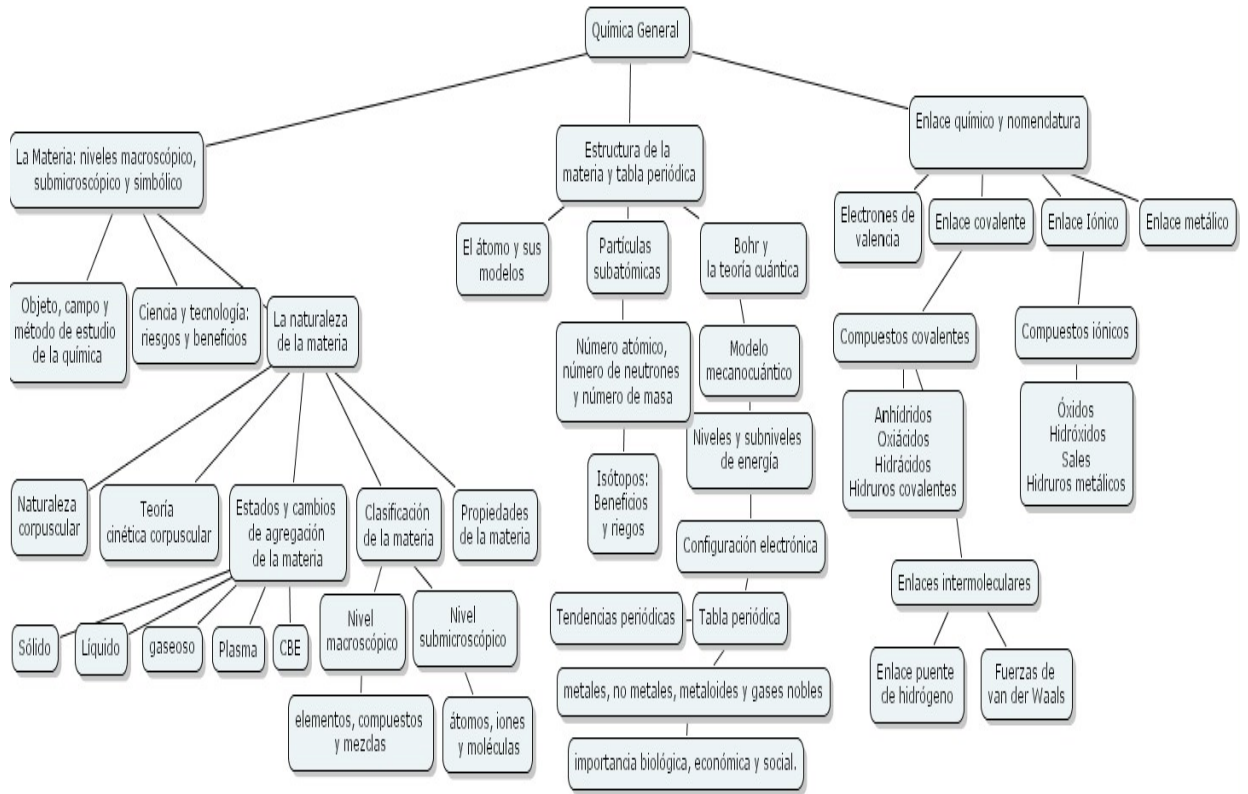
Química General

La Materia: niveles macroscópico, submicroscópico y simbólico

Objeto, campo y método de estudio de la química

Ciencia y tecnología: riesgos y beneficios

La naturaleza de la materia

Naturaleza corpuscular

Teoría cinética corpuscular

Estados y cambios de agregación de la materia

Sólido

Líquido

gaseoso

Plasma

CBE

Clasificación de la materia

Nivel macroscópico

elementos, compuestos y mezclas

Nivel submicroscópico

átomos, iones y moléculas

Propiedades de la materia

Estructura de la materia y tabla periódica

El átomo y sus modelos

Partículas subatómicas

Número atómico, número de neutrones y número de masa

Isótopos: Beneficios y riegos

Bohr y la teoría cuántica

Modelo mecanocuántico

Niveles y subniveles de energía

Configuración electrónica

Tendencias periódicas

Tabla periódica

metales, no metales, metaloides y gases nobles

importancia biológica, económica y social.

Enlace químico y nomenclatura

Electrones de valencia

Enlace covalente

Compuestos covalentes

Anhídridos
Oxiácidos
Hidrácidos
Hidruros covalentes

Enlaces intermoleculares

Enlace puente de hidrógeno

Fuerzas de van der Waals

Enlace Iónico

Compuestos iónicos

Óxidos
Hidróxidos
Sales
Hidruros metálicos

Enlace metálico